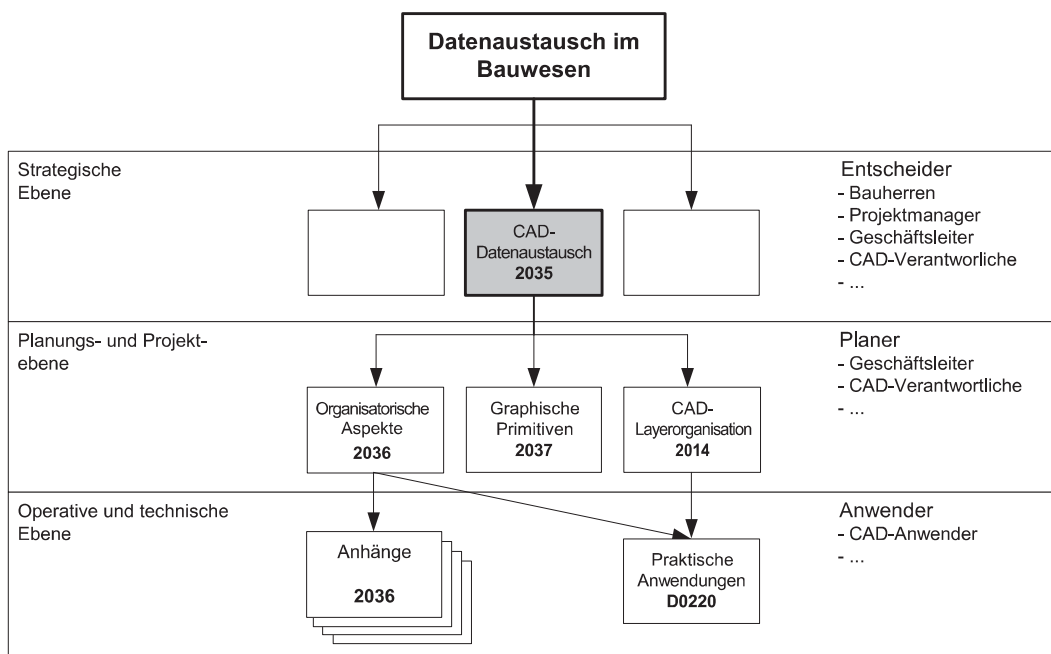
Datenaustausch im Bauwesen

Strategische Ebene

CAD-Datenaustausch
2035

Entscheider
- Bauherren
- Projektmanager
- Geschäftsleiter
- CAD-Verantworliche
- ...

Planungs- und Projektebene

Organisatorische Aspekte
2036

Graphische Primitiven
2037

CAD-Layerorganisation
2014

Planer
- Geschäftsleiter
- CAD-Verantwortliche
- ...

Operative und technische Ebene

Anhänge
2036

Praktische Anwendungen
D0220

Anwender
- CAD-Anwender
- ...